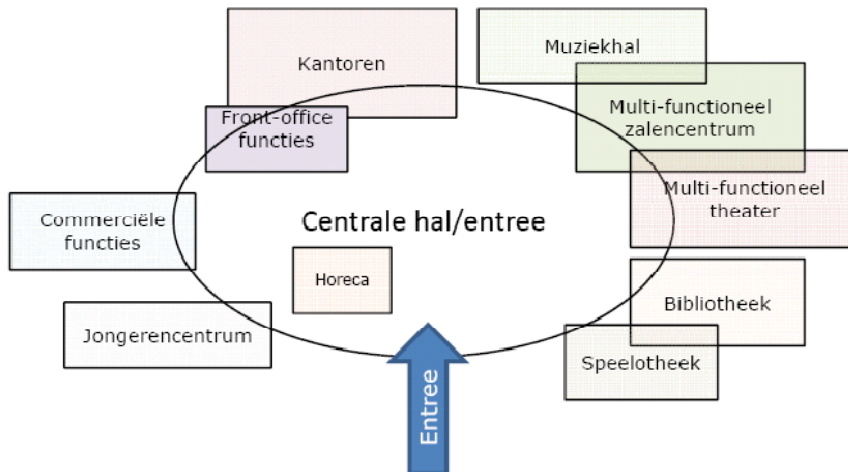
Kantoren

Muziekhal

Front-office functies

Multi-functioneel zalencentrum

Multi-functioneel theater

Commerciële functies

Centrale hal/entree

Horeca

Bibliotheek

Jongerencentrum

Speelotheek

Entree